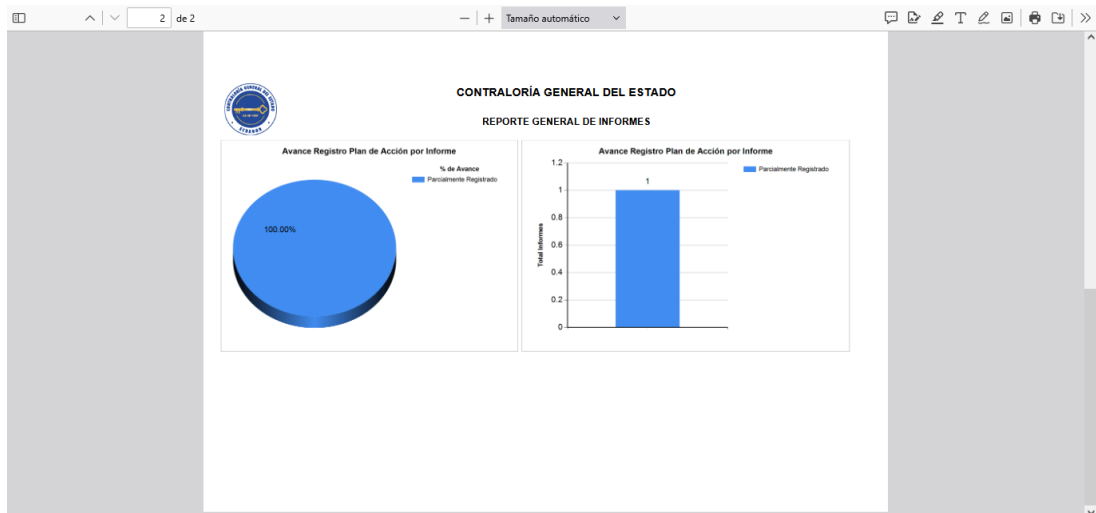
2 de 2

Tamaño automático

CONTRALORÍA GENERAL DEL ESTADO

REPORTE GENERAL DE INFORMES

Avance Registro Plan de Acción por Informe

% de Avance

Parcialmente Registrado

100.00%

Avance Registro Plan de Acción por Informe

Parcialmente Registrado

1.2

1

0.8

0.6

0.4

0.2

0

Total informes